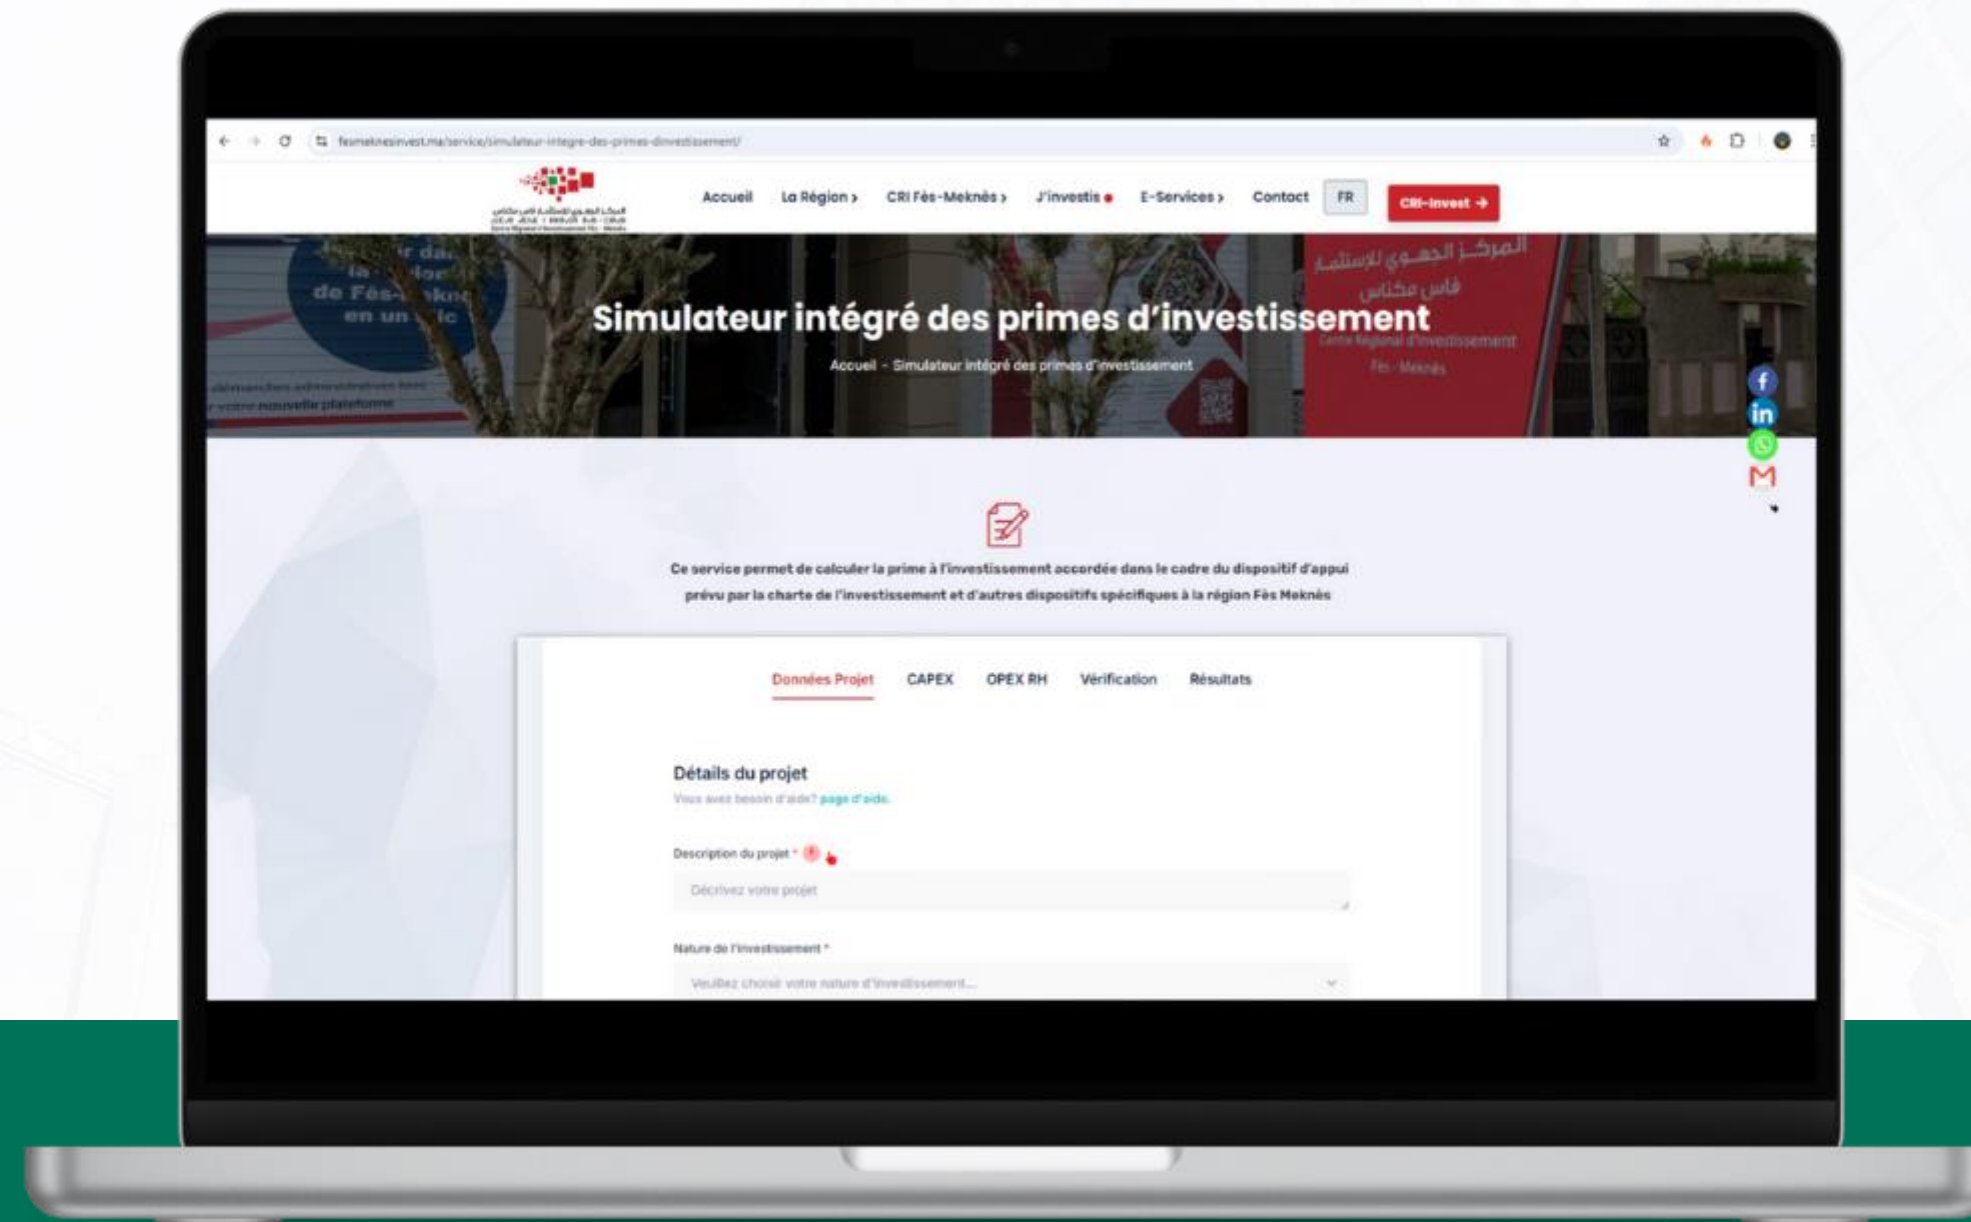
fesmeknesinvest.ma/service/simulateur-integre-des-primes-dinvestissement/

Accueil La Région › CRI Fès-Meknès › J'investis E-Services › Contact FR CRI-Invest →

de Fès-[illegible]
en un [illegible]

المركز الجهوي للإستثمار
فاس مكناس
Centre Régional d'Investissement
Fès - Meknès

Simulateur intégré des primes d'investissement

Accueil - Simulateur intégré des primes d'investissement

Ce service permet de calculer la prime à l'investissement accordée dans le cadre du dispositif d'appui prévu par la charte de l'investissement et d'autres dispositifs spécifiques à la région Fès Meknès

Données Projet CAPEX OPEX RH Vérification Résultats

Détails du projet

Vous avez besoin d'aide? page d'aide.

Description du projet *

Décrivez votre projet

Nature de l'investissement *

Veuillez choisir votre nature d'investissement...